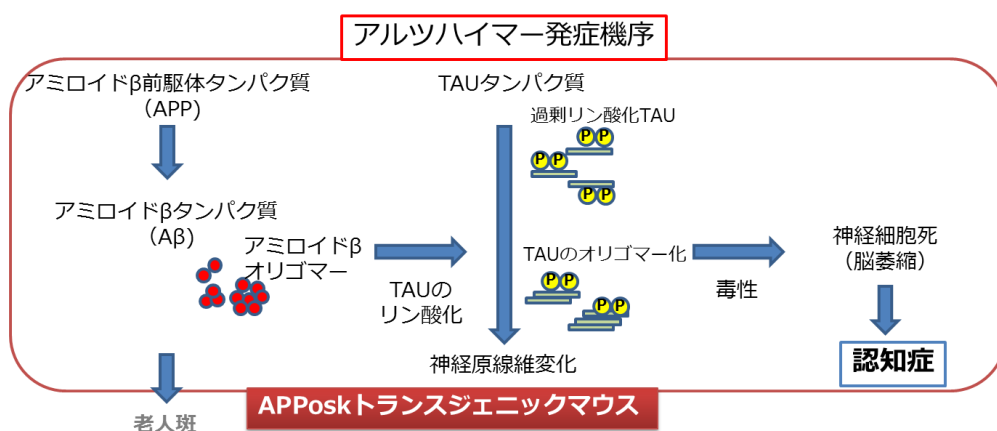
アルツハイマー発症機序

アミロイドβ前駆体タンパク質
（APP）

アミロイドβタンパク質
（Aβ）

アミロイドβ
オリゴマー

TAUタンパク質

過剰リン酸化TAU

P P
P P
P P

TAUの
リン酸化

TAUのオリゴマー化

P P
P P

神経原線維変化

毒性

神経細胞死
（脳萎縮）

認知症

老人斑

APPoskトランスジェニックマウス